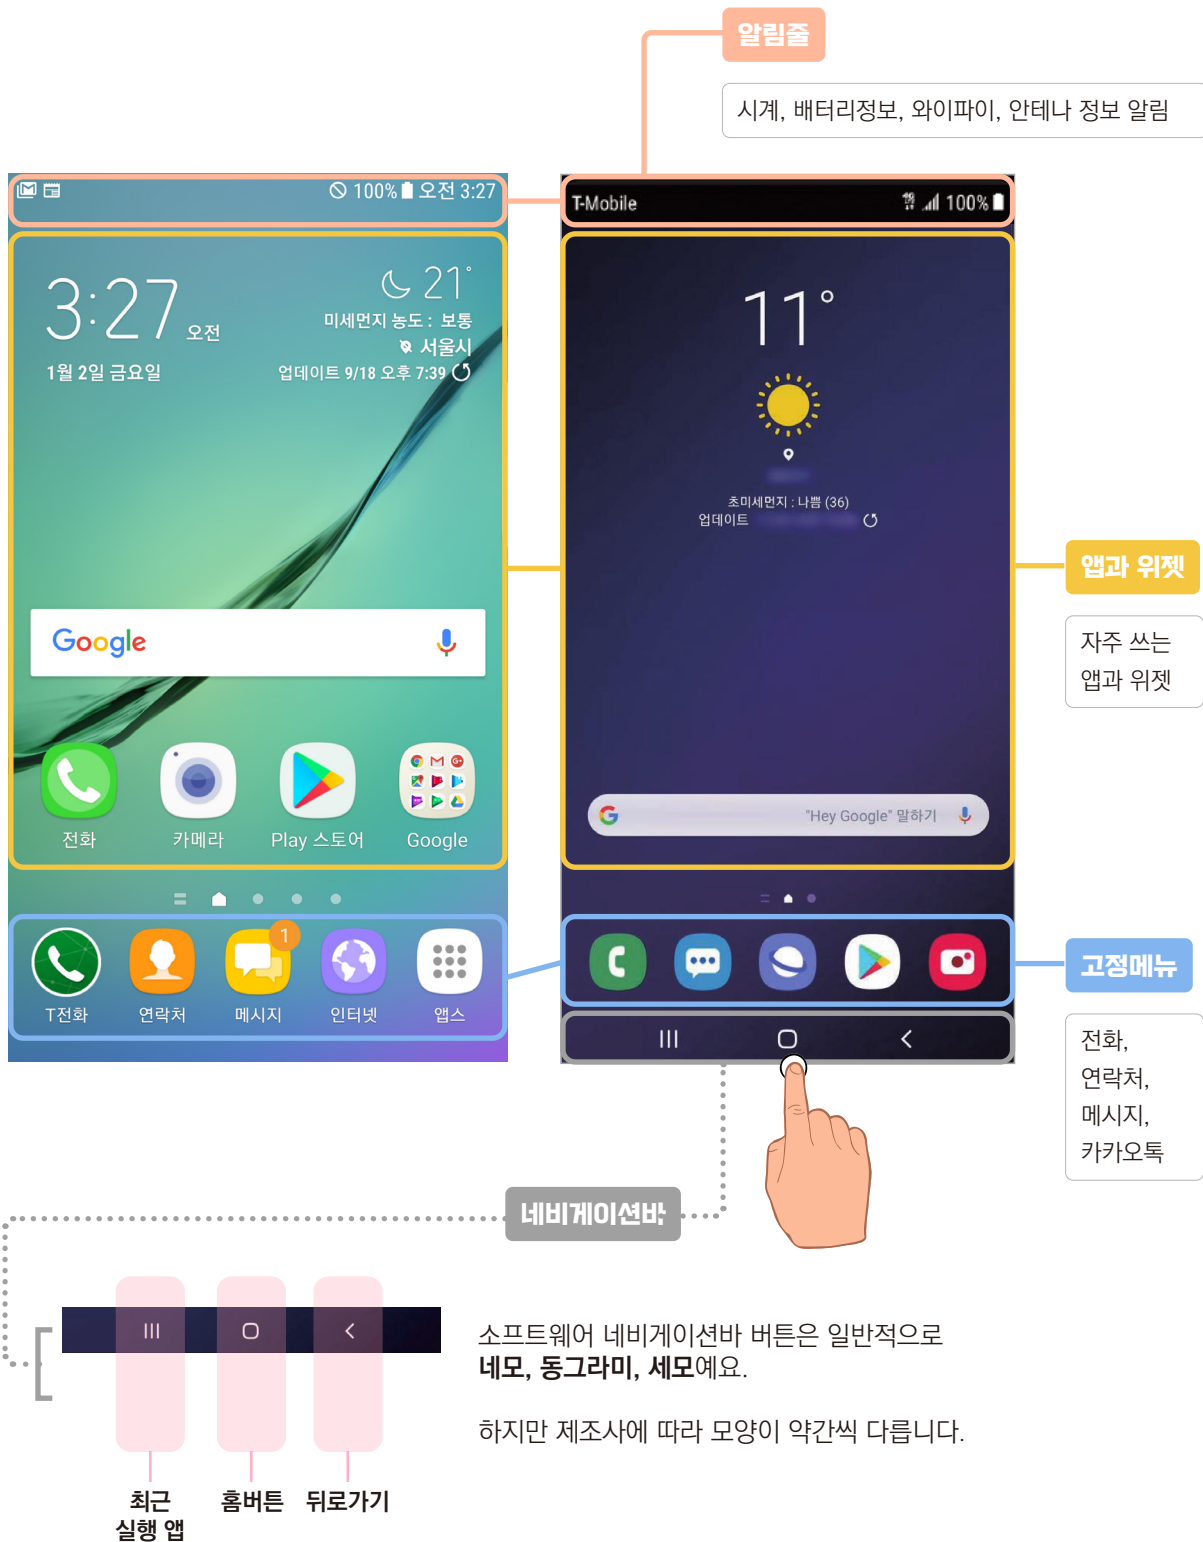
알림줄

시계, 배터리정보, 와이파이, 안테나 정보 알림

100% 오전 3:27

3:27 오전
1월 2일 금요일

21°
미세먼지 농도 : 보통
서울시
업데이트 9/18 오후 7:39

Google

전화 카메라 Play 스토어 Google

T전화 연락처 메시지 인터넷 앱스

1

T-Mobile 100%

11°

초미세먼지 : 나쁨 (36)
업데이트

"Hey Google" 말하기

앱과 위젯

자주 쓰는 앱과 위젯

고정메뉴

전화, 연락처, 메시지, 카카오톡

네비게이션바

소프트웨어 네비게이션바 버튼은 일반적으로 **네모, 동그라미, 세모**예요.

하지만 제조사에 따라 모양이 약간씩 다릅니다.

최근 실행 앱 홈버튼 뒤로가기